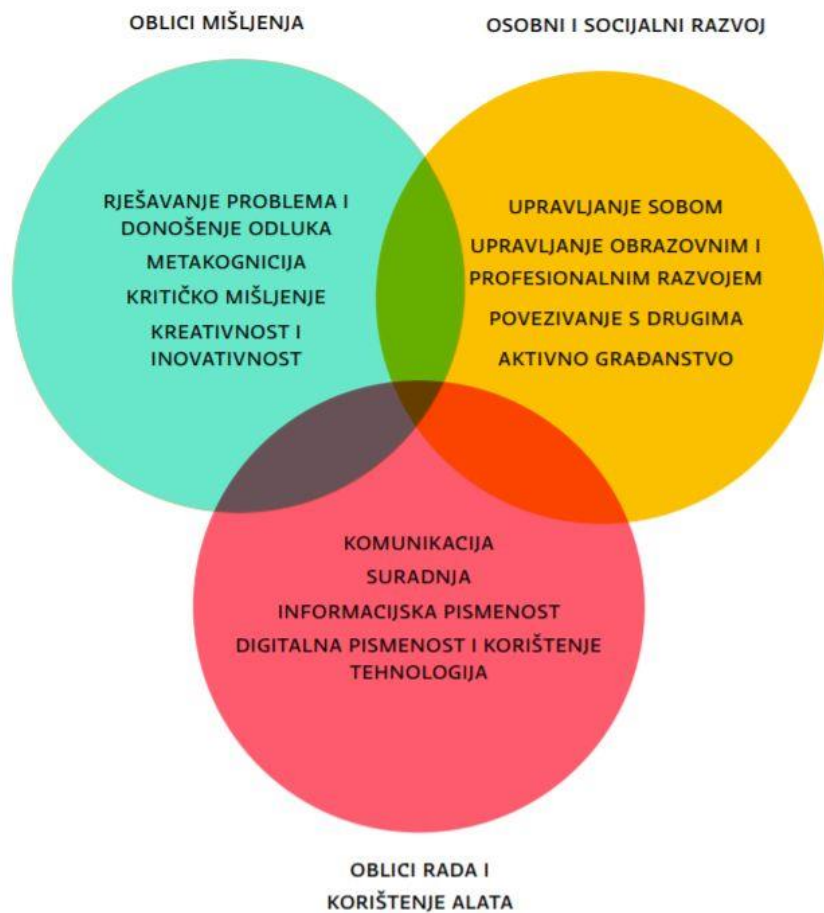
OBLICI MIŠLJENJA

OSOBNI I SOCIJALNI RAZVOJ

RJEŠAVANJE PROBLEMA I DONOŠENJE ODLUKA
METAKOGNICIJA
KRITIČKO MIŠLJENJE
KREATIVNOST I INOVATIVNOST

UPRAVLJANJE SOBOM
UPRAVLJANJE OBRAZOVNIM I PROFESIONALNIM RAZVOJEM
POVEZIVANJE S DRUGIMA
AKTIVNO GRAĐANSTVO

KOMUNIKACIJA
SURADNJA
INFORMACIJSKA PISMENOST
DIGITALNA PISMENOST I KORIŠTENJE TEHNOLOGIJA

OBLICI RADA I KORIŠTENJE ALATA